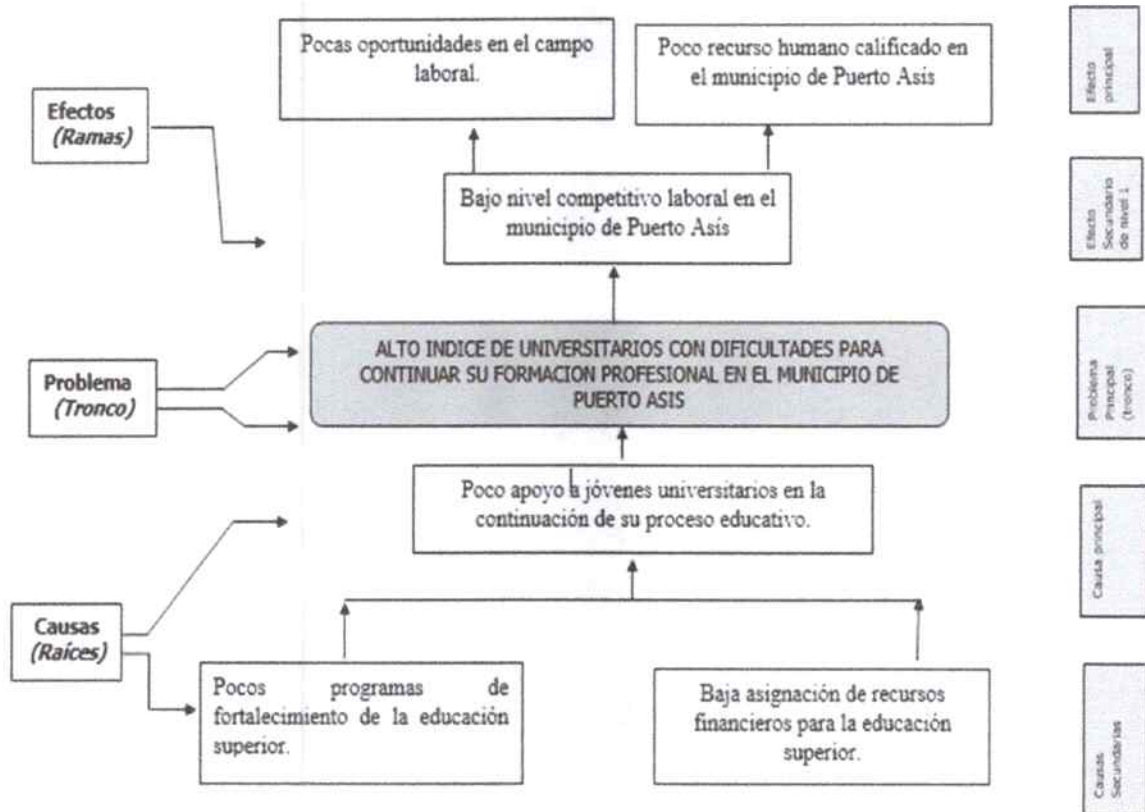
Pocas oportunidades en el campo laboral.

Poco recurso humano calificado en el municipio de Puerto Asís

Efecto principal

Efectos
(Ramas)

Bajo nivel competitivo laboral en el municipio de Puerto Asís

Efecto Secundario de nivel 1

Problema
(Tronco)

ALTO INDICE DE UNIVERSITARIOS CON DIFICULTADES PARA CONTINUAR SU FORMACION PROFESIONAL EN EL MUNICIPIO DE PUERTO ASIS

Problema Principal (tronco)

Poco apoyo a jóvenes universitarios en la continuación de su proceso educativo.

Causa principal

Causas
(Raíces)

Pocos programas de fortalecimiento de la educación superior.

Baja asignación de recursos financieros para la educación superior.

Causas Secundarias